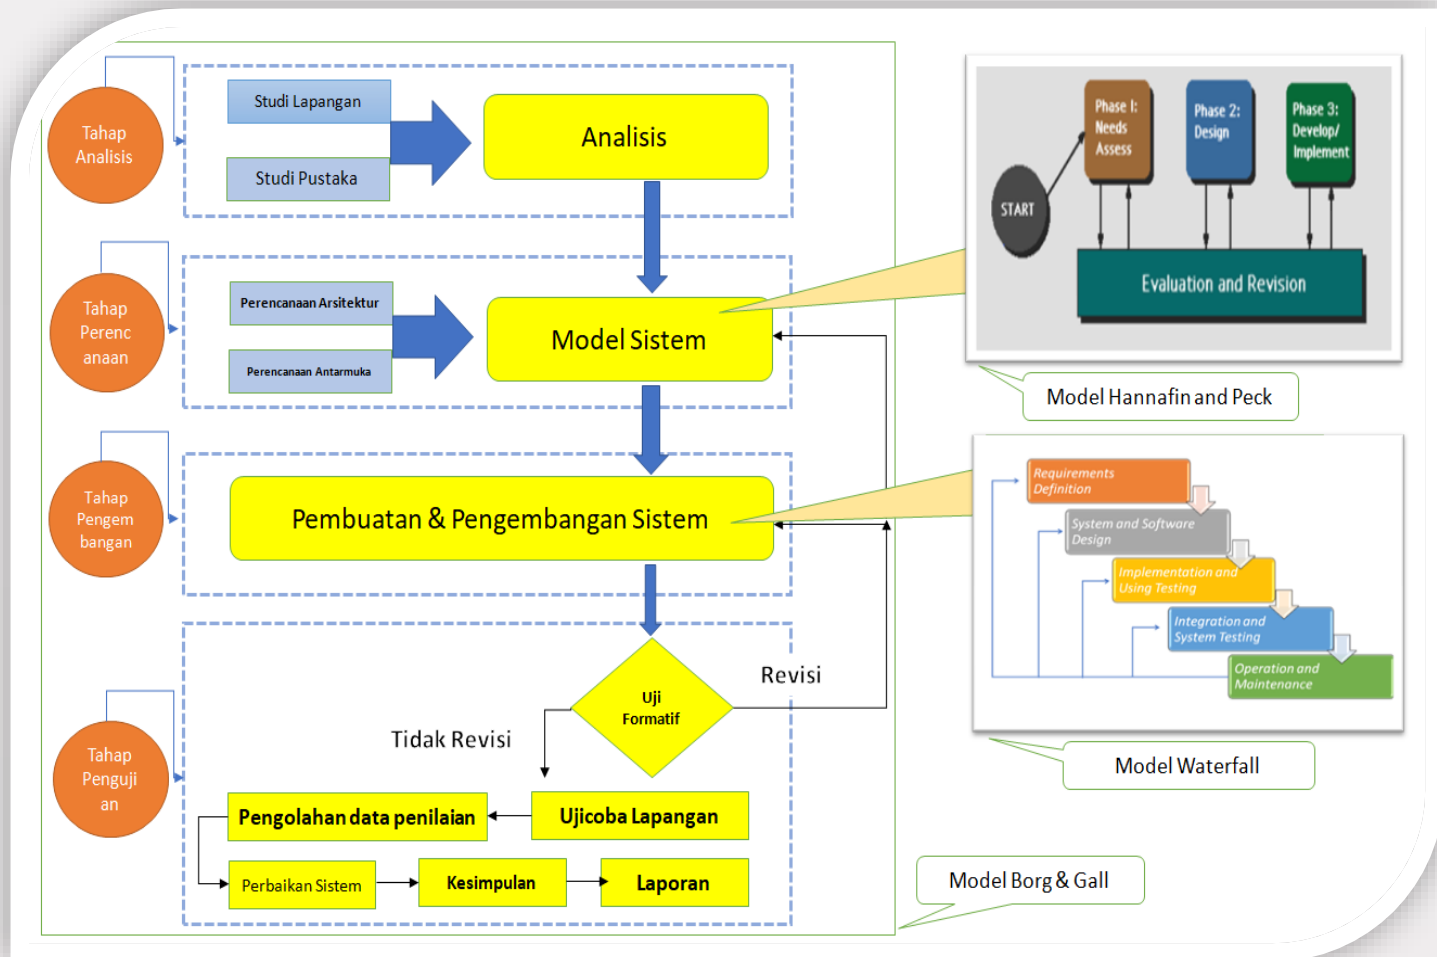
Tahap Analisis

Studi Lapangan

Studi Pustaka

Analisis

Tahap Perencanaan

Perencanaan Arsitektur

Perencanaan Antarmuka

Model Sistem

Tahap Pengembangan

Pembuatan & Pengembangan Sistem

Tahap Pengujian

Uji Formatif

Revisi

Tidak Revisi

Pengolahan data penilaian

Ujicoba Lapangan

Perbaikan Sistem

Kesimpulan

Laporan

START

Phase I: Needs Assess

Phase 2: Design

Phase 3: Develop/ Implement

Evaluation and Revision

Model Hannafin and Peck

Requirements Definition

System and Software Design

Implementation and Using Testing

Integration and System Testing

Operation and Maintenance

Model Waterfall

Model Borg & Gall